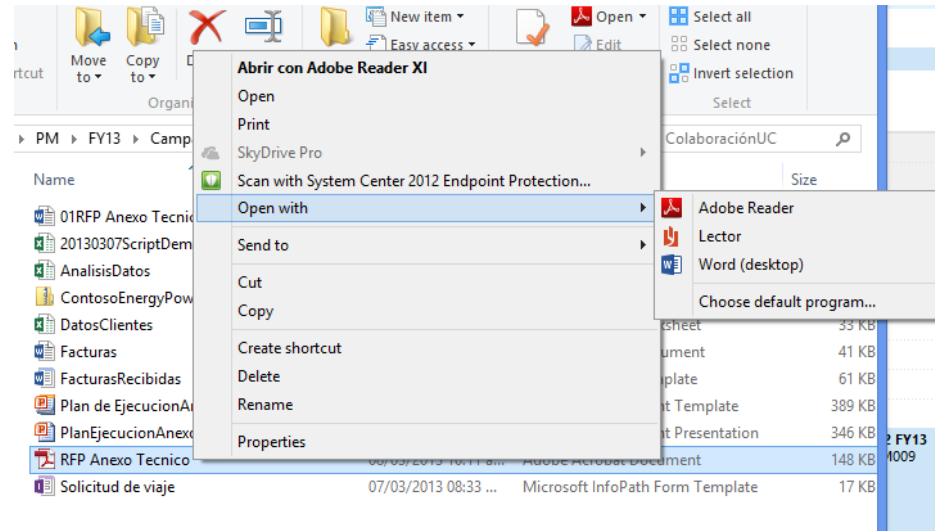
rtcut

Move to ▾

Copy to ▾

D

Organi

New item ▾

Easy access ▾

Open ▾

Edit

Select all

Select none

Invert selection

Select

PM ▸ FY13 ▸ Camp

ColaboraciónUC

Name

Size

01RFP Anexo Tecnic

20130307ScriptDem

AnalisisDatos

ContosoEnergyPow

DatosClientes

Facturas

FacturasRecibidas

Plan de EjecucionA

PlanEjecucionAnexo

RFP Anexo Tecnico

Solicitud de viaje

Abrir con Adobe Reader XI

Open

Print

SkyDrive Pro

Scan with System Center 2012 Endpoint Protection...

Open with

Send to

Cut

Copy

Create shortcut

Delete

Rename

Properties

Adobe Reader

Lector

Word (desktop)

Choose default program...

ksheet 33 KB

ument 41 KB

plate 61 KB

t Template 389 KB

t Presentation 346 KB

Adobe Acrobat Document 148 KB

07/03/2013 08:33 ... Microsoft InfoPath Form Template 17 KB

2 FY13

M009